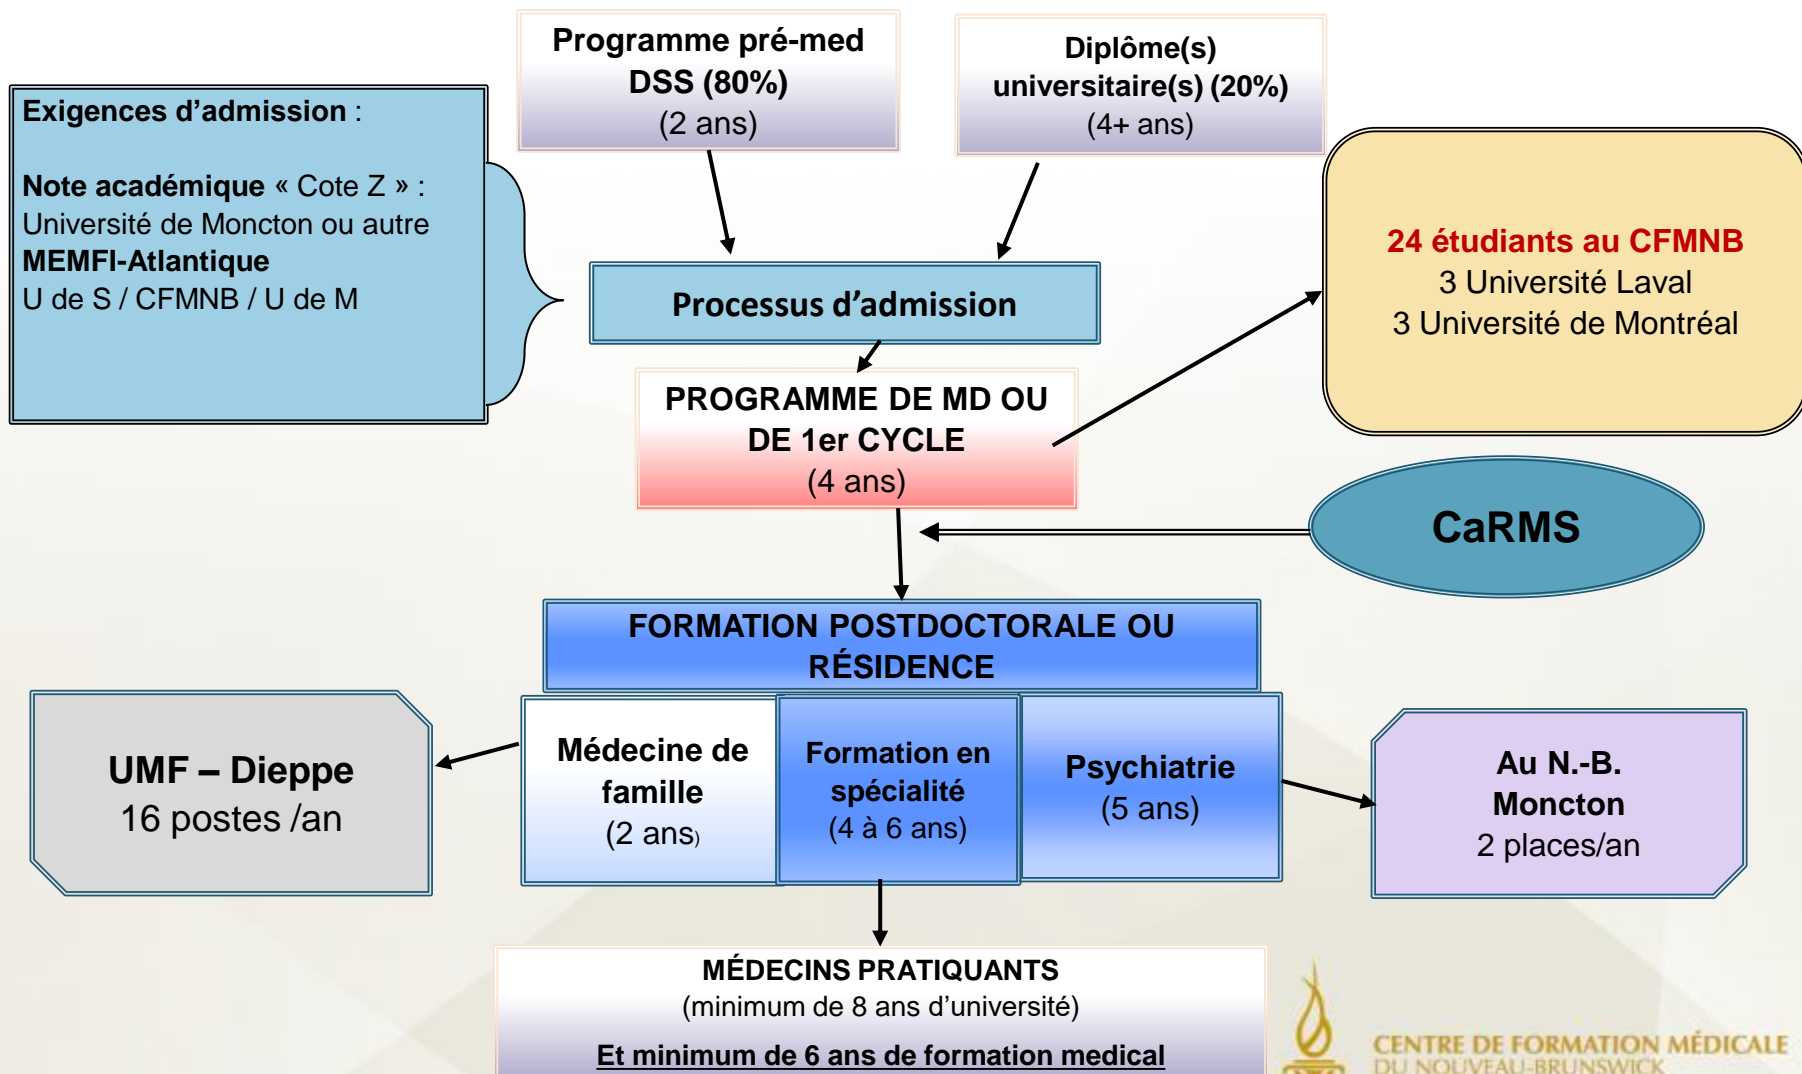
Programme pré-med DSS (80%) (2 ans)

Diplôme(s) universitaire(s) (20%) (4+ ans)

Exigences d'admission :

Note académique « Cote Z » : Université de Moncton ou autre
MEMFI-Atlantique
U de S / CFMNB / U de M

Processus d'admission

24 étudiants au CFMNB
3 Université Laval
3 Université de Montréal

PROGRAMME DE MD OU DE 1er CYCLE
(4 ans)

CaRMS

FORMATION POSTDOCTORALE OU RÉSIDENCE

UMF – Dieppe
16 postes /an

Médecine de famille
(2 ans)

Formation en spécialité
(4 à 6 ans)

Psychiatrie
(5 ans)

Au N.-B.
Moncton
2 places/an

MÉDECINS PRATIQUANTS
(minimum de 8 ans d'université)

Et minimum de 6 ans de formation medical

CENTRE DE FORMATION MÉDICALE
DU NOUVEAU-BRUNSWICK